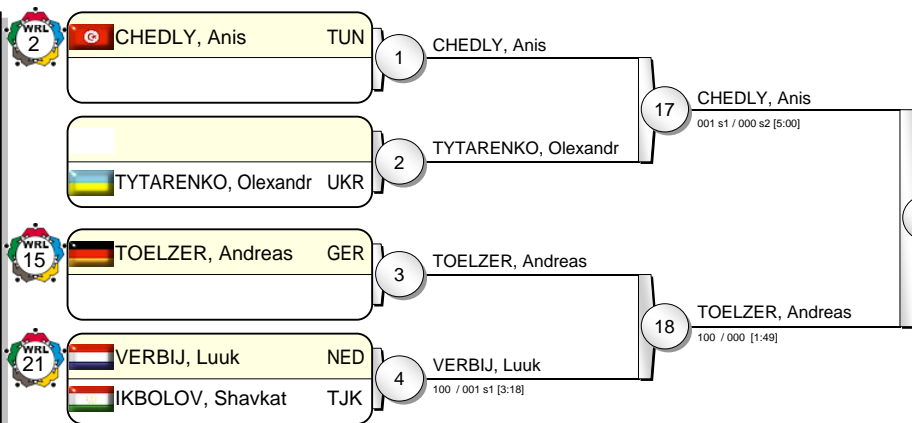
WRL
2
CHEDLY, Anis TUN
1
CHEDLY, Anis
TYTARENKO, Olexandr UKR
2
TYTARENKO, Olexandr
17
CHEDLY, Anis
001 s1 / 000 s2 [5:00]
WRL
15
TOELZER, Andreas GER
3
TOELZER, Andreas
WRL
21
VERBIJ, Luuk NED
IKBOLOV, Shavkat TJK
4
VERBIJ, Luuk
100 / 001 s1 [3:18]
18
TOELZER, Andreas
100 / 000 [1:49]